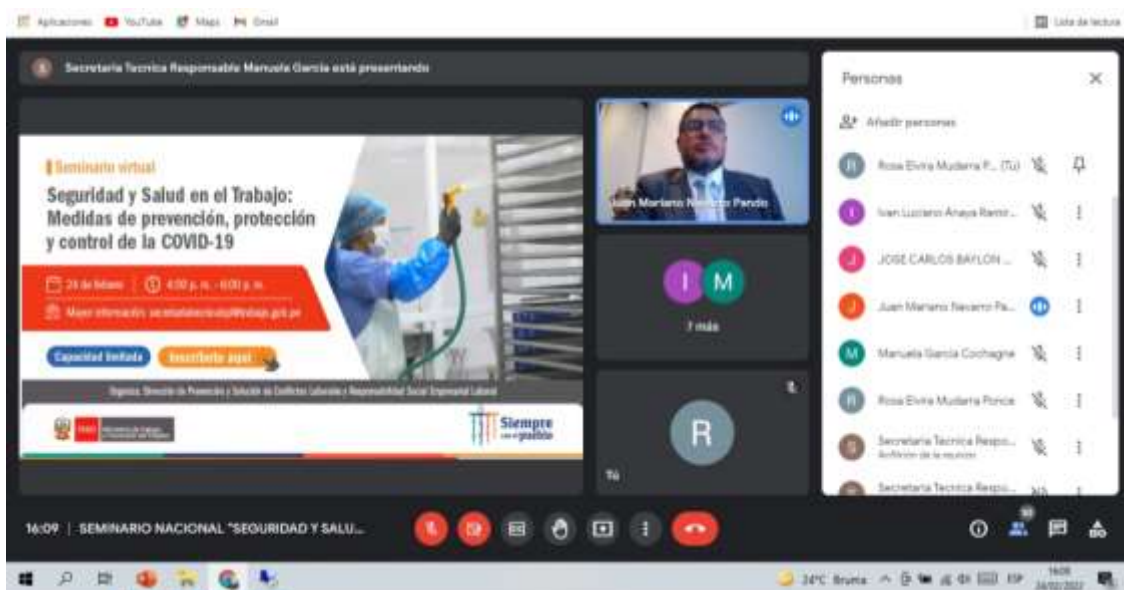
Aplicaciones YouTube Maps Gmail

Lista de lectura

Secretaria Tecnica Responsable Manuela Garcia está presentando

Seminario virtual

Seguridad y Salud en el Trabajo: Medidas de prevención, protección y control de la COVID-19

24 de febrero | 4:00 p. m. - 6:00 p. m.

Mayor información: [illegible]@trabajo.gob.pe

Capacidad limitada

Inscríbete aquí

Organiza: Dirección de Prevención y Solución de Conflictos Laborales y Responsabilidad Social Empresarial Laboral

Siempre con el pueblo

Juan Mariano Navarro Pando

7 más

R

Tú

Personas

Añadir personas

Rosa Elvira Mudarra P... (Tú)

Ivan Luciano Anaya Ramir...

JOSE CARLOS BAYLON ...

Juan Mariano Navarro Pa...

Manuela Garcia Cochagne

Rosa Elvira Mudarra Ponce

Secretaria Tecnica Respo...
Anfitrión de la reunión

Secretaria Tecnica Respo...

16:09 | SEMINARIO NACIONAL "SEGURIDAD Y SALU...

24°C Bruma ESP 16:09 24/02/2022